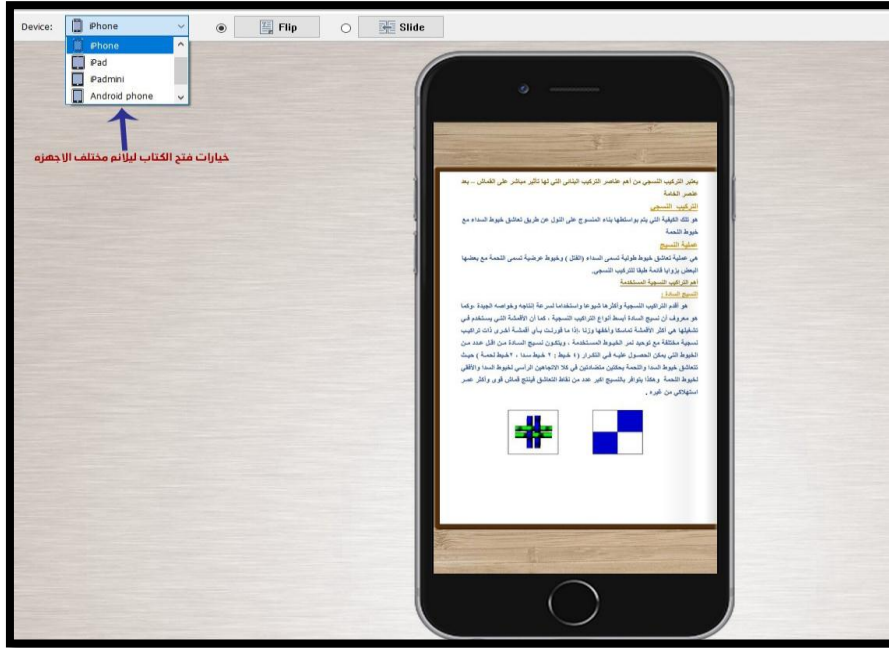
Device: iPhone

iPhone
iPad
iPadmini
Android phone

Flip
Slide

خيارات فتح الكتاب ليلائم مختلف الاجهزه

يعتبر التركيب النسجي من أهم عناصر التركيب البنائي التي لها تأثير مباشر على القماش .. بعد عنصر الخامة

التركيب النسجي

هو تلك الكيفية التي يتم بواسطتها بناء المنسوج على النول عن طريق تعاشق خيوط السداء مع خيوط اللحمة

عملية التسيج

هي عملية تعاشق خيوط طولية تسمى السداء (القتل ) وخيوط عرضية تسمى اللحمة مع بعضها البعض بزوايا قائمة طبقا للتركيب النسجي.

أهم التراكيب النسجية المستخدمة

النسيج السادة :

هو أقدم التراكيب النسجية وأكثرها شيوعا واستخداما لسرعة إنتاجه وخواصه الجيدة .وكما هو معروف أن نسيج السادة أبسط أنواع التراكيب النسجية ، كما أن الأقمشة التي يستخدم في تشغيلها هي أكثر الأقمشة تماسكا وأخفها وزنا إذا ما قورنت بأي أقمشة أخرى ذات تراكيب نسجية مختلفة مع توحيد نمر الخيوط المستخدمة ، ويتكون نسيج السادة من أقل عدد من الخيوط التي يمكن الحصول عليه في التكرار ( ٤ خيوط : ٢ خيط سدا : ٢خيط لحمة ) حيث تتعاشق خيوط السدا واللحمة بحيث يكونان متضادتين في كلا الاتجاهين الرأسي لخيوط السدا والأفقي لخيوط اللحمة وهكذا يتوافر بالنسيج أكبر عدد من نقاط التعاشق فينتج قماش قوي وأكثر عمر استهلاكي من غيره .